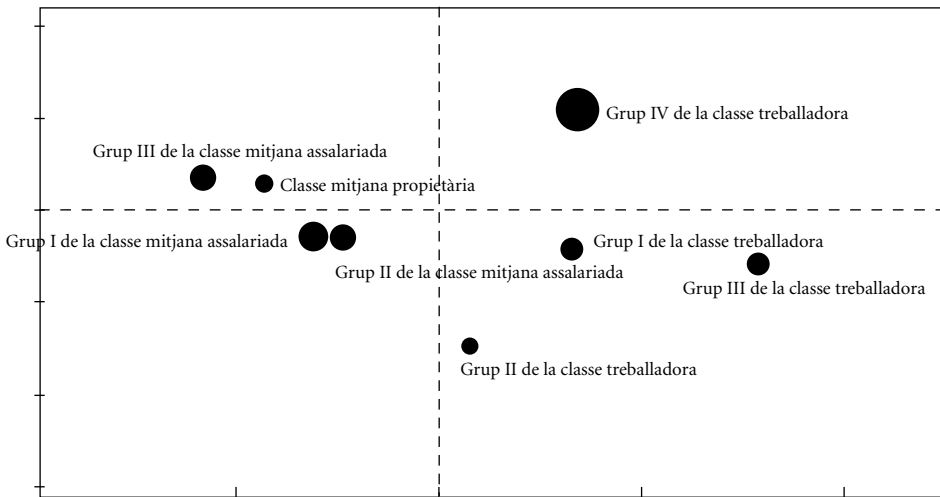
Grup IV de la classe treballadora

Grup III de la classe mitjana assalariada

Classe mitjana propietària

Grup I de la classe mitjana assalariada

Grup I de la classe treballadora

Grup II de la classe mitjana assalariada

Grup III de la classe treballadora

Grup II de la classe treballadora